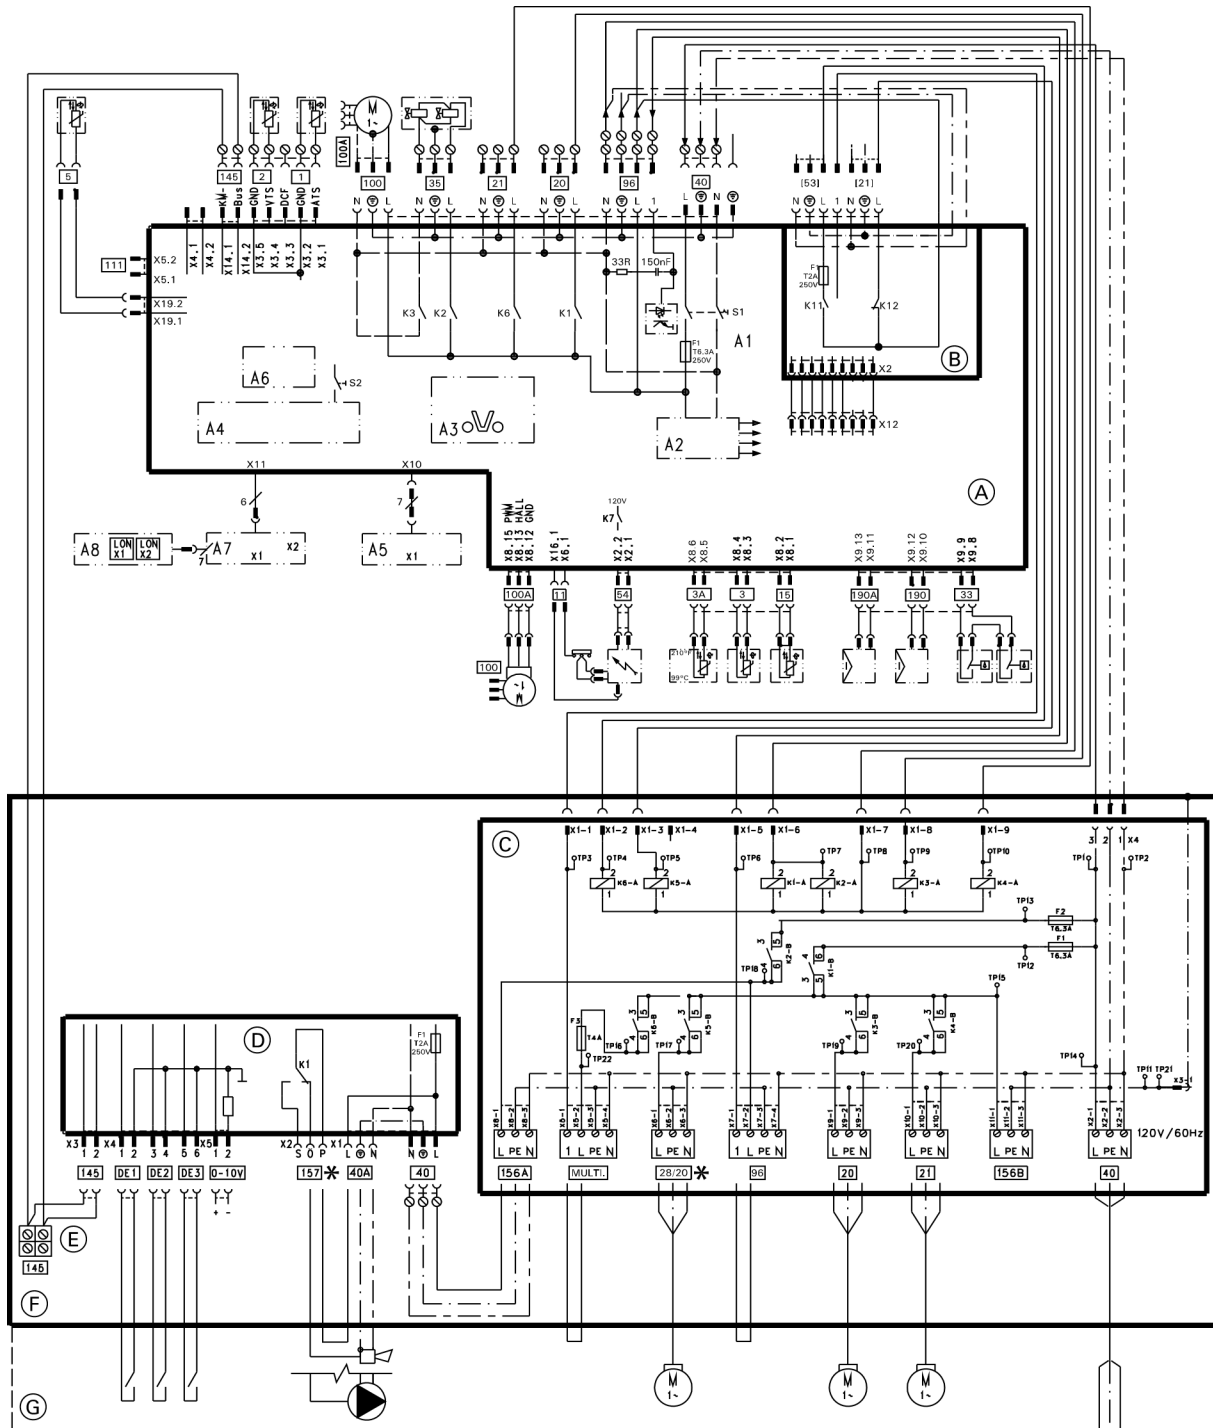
100A
5
145
2
1
100
35
21
20
96
40
[53]
[21]
KM-
Bus
GND
VTS
DCF
GND
ATS
N L
N L
N L
N L
N L 1
L N
N L 1 N L
111
X5.2
X5.1
X19.2
X19.1
X4.1
X4.2
X14.1
X14.2
X3.5
X3.4
X3.3
X3.2
X3.1
33R
150nF
K3
K2
K6
K1
S1
F1 T6.3A 250V
A1
F T2A 250V
K11
K12
X2
B
A6
S2
A4
A3
A2
X12
X11
X10
6
7
A
A8
LON X1
LON X2
A7
7
x1
x2
A5
x1
X8.15 PWM
X8.13 HALL
X8.12 GND
X16.1
X6.1
120V
K7
X2.2
X2.1
X8.6
X8.5
X8.4
X8.3
X8.2
X8.1
X9.13
X9.11
X9.12
X9.10
X9.9
X9.8
100A
11
54
3A
3
15
190A
190
33
100
110°C
99°C
C
X1-1
X1-2
X1-3
X1-4
X1-5
X1-6
X1-7
X1-8
X1-9
TP3
TP4
TP5
TP6
TP7
TP8
TP9
TP10
K6-A
K5-A
K1-A
K2-A
K3-A
K4-A
3 2 1 X4
TP1
TP2
TP13
F2 T6.3A
F1 T6.3A
TP12
K2-B
K1-B
TP18
TP15
F3 T4A
TP22
TP16
K6-B
K5-B
K3-B
K4-B
TP19
TP20
TP14
TP11 TP21
X3-1
120V/60Hz
X8-1 X8-2 X8-3
X6-1 X6-2 X6-3 X6-4
X6-1 X6-2 X6-3
X7-1 X7-2 X7-3 X7-4
X9-1 X9-2 X9-3
X10-1 X10-2 X10-3
X11-1 X11-2 X11-3
X2-1 X2-2 X2-3
L PE N
1 L PE N
156A
MULTI.
28/20 *
96
20
21
156B
40
D
F1 T2A 250V
K1
X3 1 2
X4 1 2 3 4 5 6
X5 1 2
X2 S O P
X1 L N
145
DE1
DE2
DE3
0-10V
+ -
157 *
40A
40
E
145
F
G
M 1~
M 1~
M 1~
M 1~